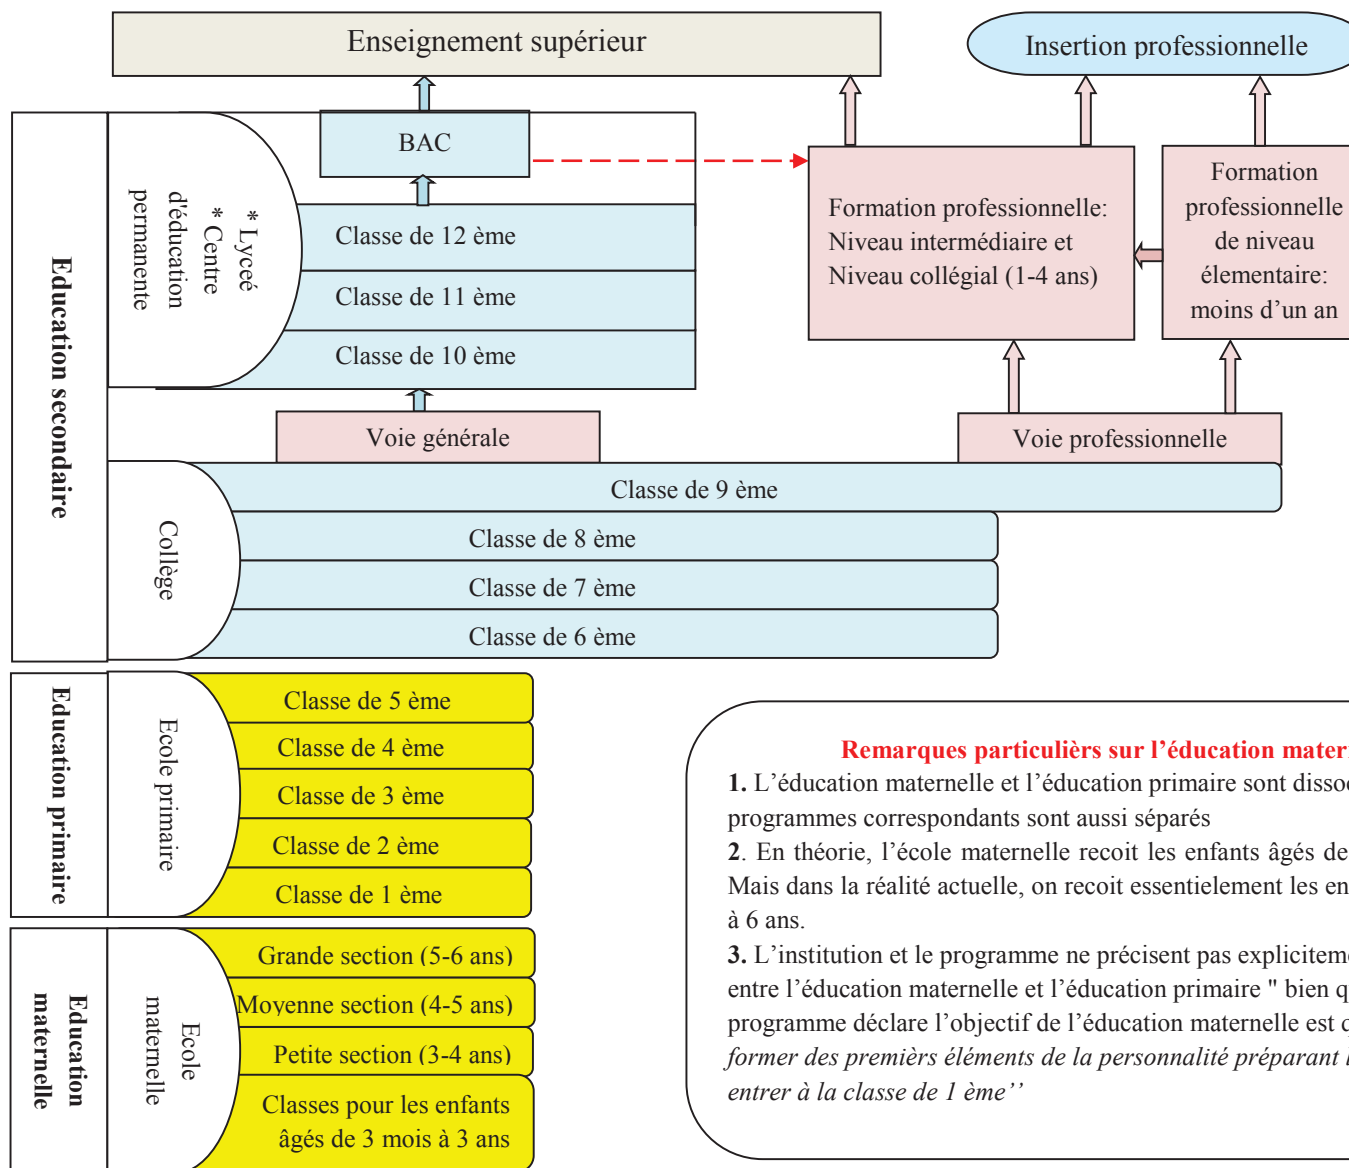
Enseignement supérieur

Insertion professionnelle

BAC

* Lyceé
* Centre d'éducation permanente

Classe de 12 ème

Classe de 11 ème

Classe de 10 ème

Formation professionnelle: Niveau intermédiaire et Niveau collégial (1-4 ans)

Formation professionnelle de niveau élementaire: moins d'un an

Education secondaire

Voie générale

Voie professionnelle

Collège

Classe de 9 ème

Classe de 8 ème

Classe de 7 ème

Classe de 6 ème

Education primaire

Ecole primaire

Classe de 5 ème

Classe de 4 ème

Classe de 3 ème

Classe de 2 ème

Classe de 1 ème

Education maternelle

Ecole maternelle

Grande section (5-6 ans)

Moyenne section (4-5 ans)

Petite section (3-4 ans)

Classes pour les enfants âgés de 3 mois à 3 ans

Remarques particulièrs sur l'éducation mater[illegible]

**1.** L'éducation maternelle et l'éducation primaire sont disso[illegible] programmes correspondants sont aussi séparés

**2**. En théorie, l'école maternelle recoit les enfants âgés de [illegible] Mais dans la réalité actuelle, on recoit essentielement les en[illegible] à 6 ans.

**3.** L'institution et le programme ne précisent pas explicitem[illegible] entre l'éducation maternelle et l'éducation primaire " bien q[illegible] programme déclare l'objectif de l'éducation maternelle est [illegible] *former des premièrs éléments de la personnalité préparant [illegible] entrer à la classe de 1 ème''*